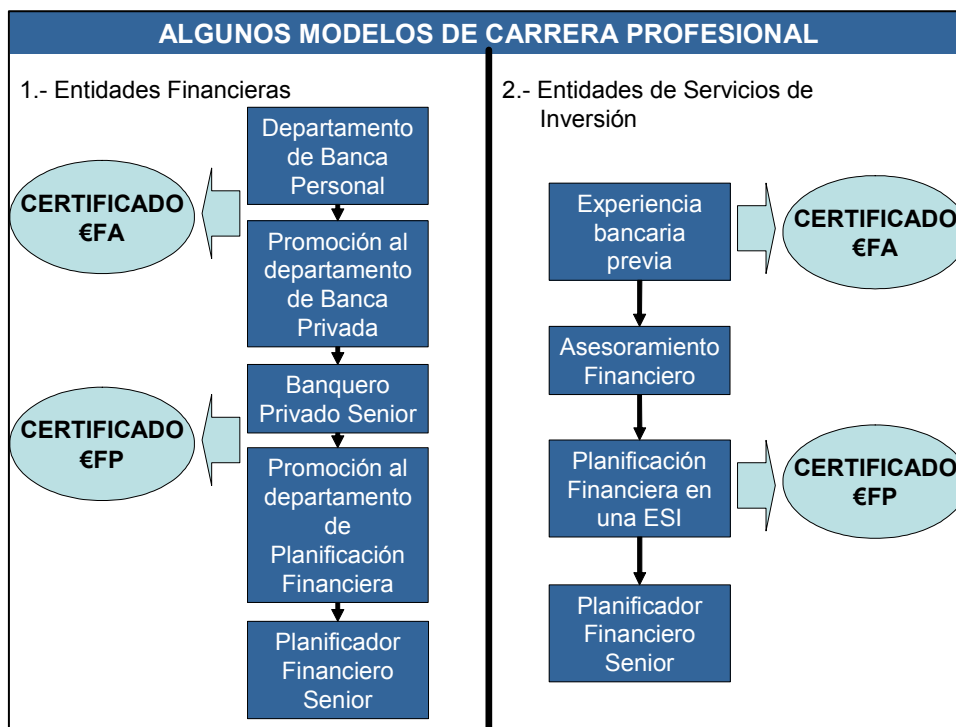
ALGUNOS MODELOS DE CARRERA PROFESIONAL

1.- Entidades Financieras

Departamento de Banca Personal

CERTIFICADO €FA

Promoción al departamento de Banca Privada

Banquero Privado Senior

CERTIFICADO €FP

Promoción al departamento de Planificación Financiera

Planificador Financiero Senior

2.- Entidades de Servicios de Inversión

Experiencia bancaria previa

CERTIFICADO €FA

Asesoramiento Financiero

Planificación Financiera en una ESI

CERTIFICADO €FP

Planificador Financiero Senior